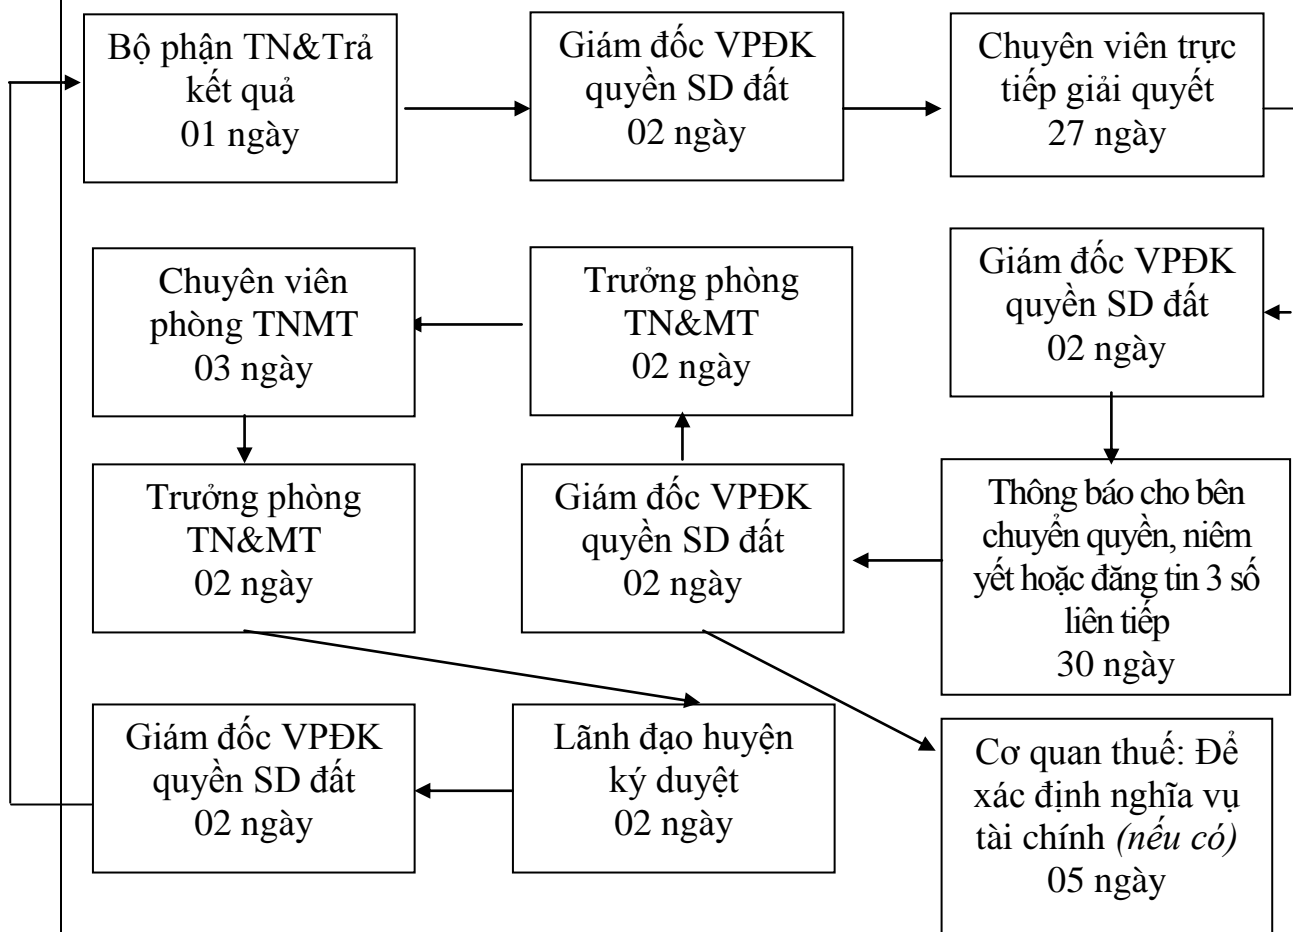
Bộ phận TN&Trả kết quả
01 ngày

Giám đốc VPĐK quyền SD đất
02 ngày

Chuyên viên trực tiếp giải quyết
27 ngày

Chuyên viên phòng TNMT
03 ngày

Trưởng phòng TN&MT
02 ngày

Giám đốc VPĐK quyền SD đất
02 ngày

Trưởng phòng TN&MT
02 ngày

Giám đốc VPĐK quyền SD đất
02 ngày

Thông báo cho bên chuyển quyền, niêm yết hoặc đăng tin 3 số liên tiếp
30 ngày

Giám đốc VPĐK quyền SD đất
02 ngày

Lãnh đạo huyện ký duyệt
02 ngày

Cơ quan thuế: Để xác định nghĩa vụ tài chính *(nếu có)*
05 ngày